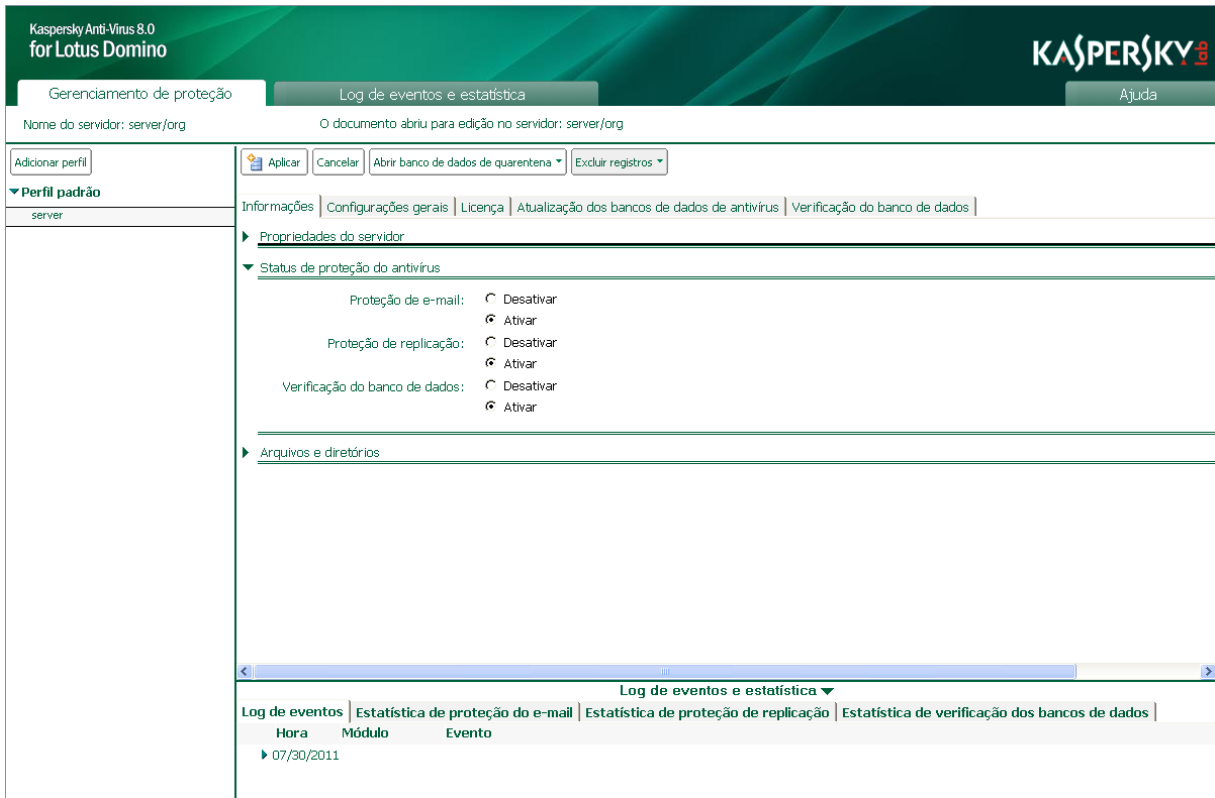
Kaspersky Anti-Virus 8.0
for Lotus Domino

KASPERSKY lab

Gerenciamento de proteção

Log de eventos e estatística

Ajuda

Nome do servidor: server/org

O documento abriu para edição no servidor: server/org

Adicionar perfil

Perfil padrão

server

Aplicar

Cancelar

Abrir banco de dados de quarentena

Excluir registros

Informações | Configurações gerais | Licença | Atualização dos bancos de dados de antivírus | Verificação do banco de dados

Propriedades do servidor

Status de proteção do antivírus

Proteção de e-mail: Desativar Ativar

Proteção de replicação: Desativar Ativar

Verificação do banco de dados: Desativar Ativar

Arquivos e diretórios

Log de eventos e estatística

Log de eventos | Estatística de proteção do e-mail | Estatística de proteção de replicação | Estatística de verificação dos bancos de dados

Hora Módulo Evento

07/30/2011